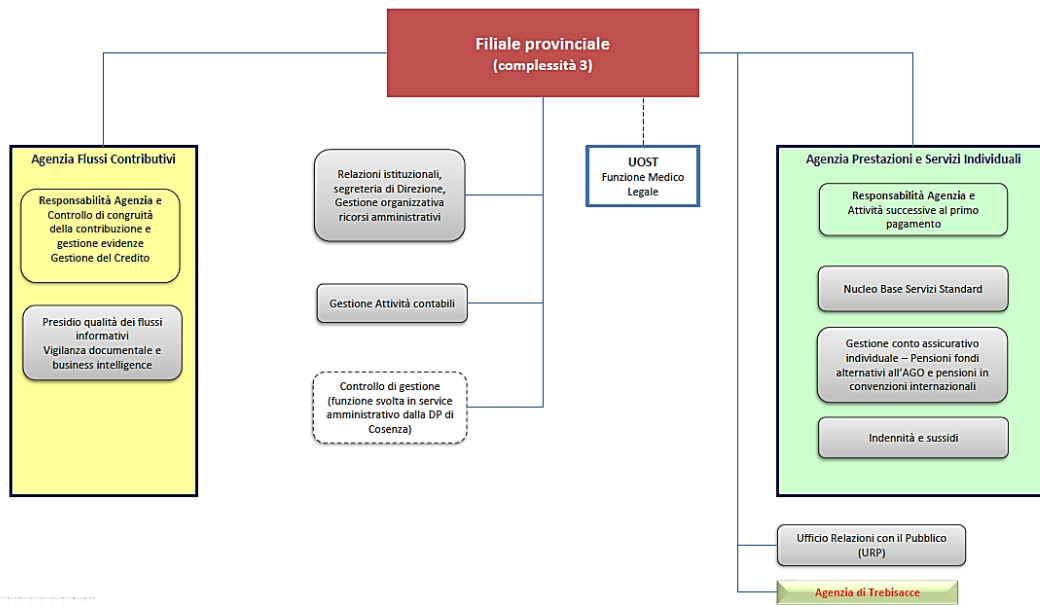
Filiale provinciale
(complessità 3)

Agenzia Flussi Contributivi

Responsabilità Agenzia e Controllo di congruità della contribuzione e gestione evidenze Gestione del Credito

Presidio qualità dei flussi informativi Vigilanza documentale e business intelligence

Relazioni istituzionali, segreteria di Direzione, Gestione organizzativa ricorsi amministrativi

Gestione Attività contabili

Controllo di gestione (funzione svolta in service amministrativo dalla DP di Cosenza)

UOST
Funzione Medico Legale

Agenzia Prestazioni e Servizi Individuali

Responsabilità Agenzia e Attività successive al primo pagamento

Nucleo Base Servizi Standard

Gestione conto assicurativo individuale – Pensioni fondi alternativi all'AGO e pensioni in convenzioni internazionali

Indennità e sussidi

Ufficio Relazioni con il Pubblico (URP)

Agenzia di Trebisacce